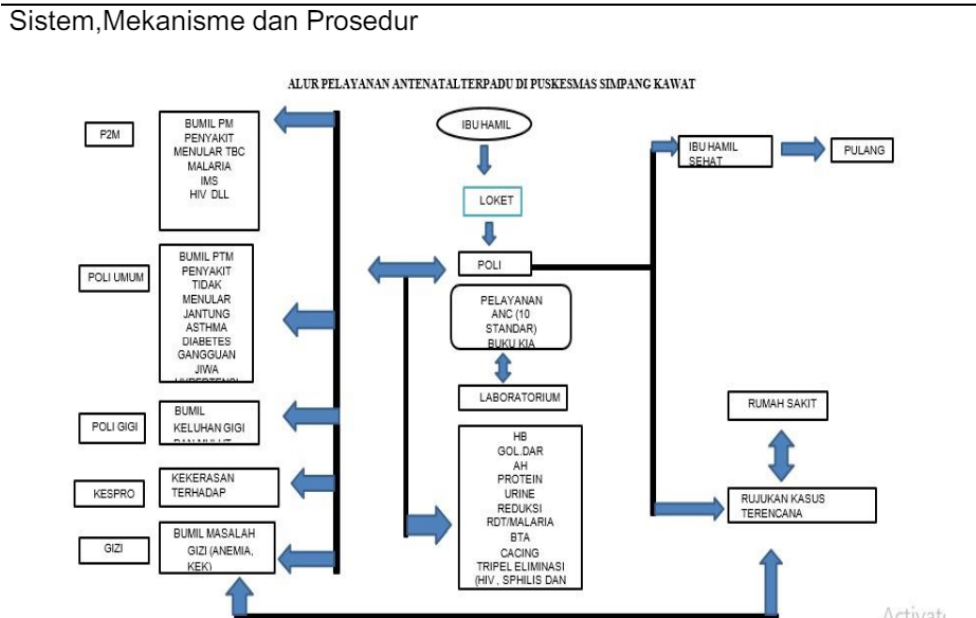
Sistem,Mekanisme dan Prosedur

ALUR PELAYANAN ANTENATAL TERPADU DI PUSKESMAS SIMPANG KAWAT

P2M

BUMIL PM PENYAKIT MENULAR TBC MALARIA IMS HIV DLL

POLI UMUM

BUMIL PTM PENYAKIT TIDAK MENULAR JANTUNG ASTHMA DIABETES GANGGUAN JIWA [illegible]

POLI GIGI

BUMIL KELUHAN GIGI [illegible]

KESPRO

KEKERASAN TERHADAP

GIZI

BUMIL MASALAH GIZI (ANEMIA, KEK)

IBU HAMIL

LOKET

POLI

PELAYANAN ANC (10 STANDAR) BUKU KIA

LABORATORIUM

HB GOL.DAR AH PROTEIN URINE REDUKSI RDT/MALARIA BTA CACING TRIPEL ELIMINASI (HIV , SPHILIS DAN

IBU HAMIL SEHAT

PULANG

RUMAH SAKIT

RUJUKAN KASUS TERENCANA

Activat